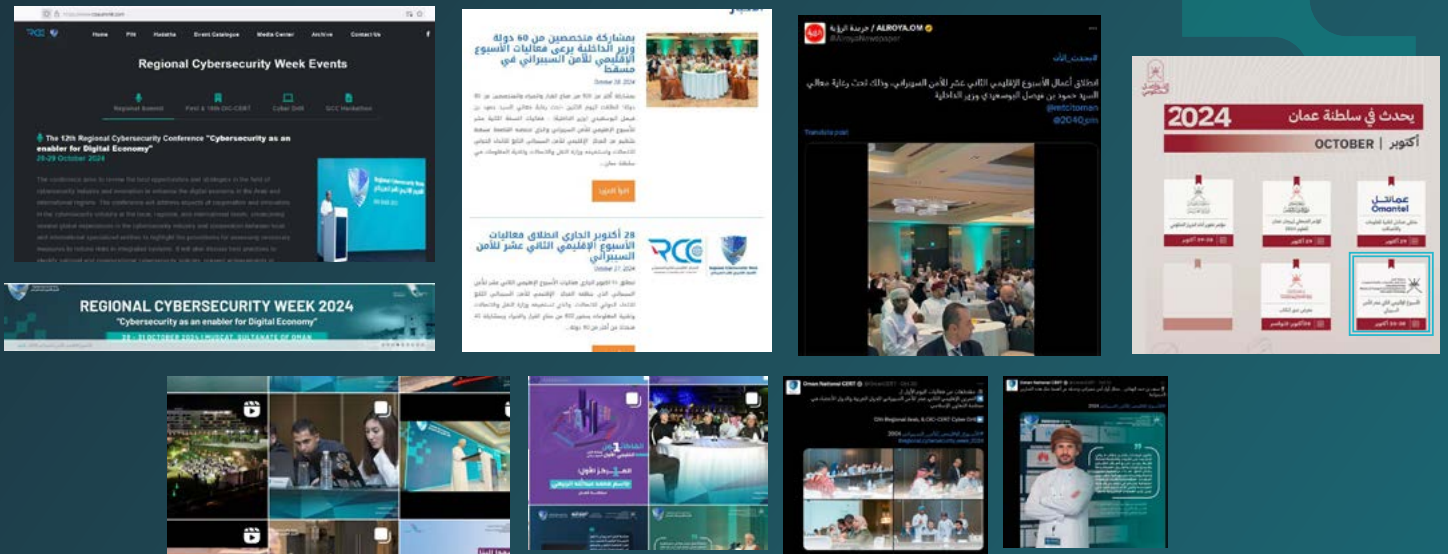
RCC

Home Pitt Hadatha Event Catalogue Media Center Archive Contact Us

Regional Cybersecurity Week Events

Regional Summit Field & 16th OIC-CERT Cyber Drill GCC Hackathon

The 12th Regional Cybersecurity Conference "Cybersecurity as an enabler for Digital Economy"

28-29 October 2024

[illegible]

REGIONAL CYBERSECURITY WEEK 2024

"Cybersecurity as an enabler for Digital Economy"

28 - 31 OCTOBER 2024 | MUSCAT, SULTANATE OF OMAN

بمشاركة متخصصين من 60 دولة وزير الداخلية يرعى فعاليات الأسبوع الإقليمي للأمن السيبراني في مسقط

October 28, 2024

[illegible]

اقرأ المزيد

28 أكتوبر الجاري انطلاق فعاليات الأسبوع الإقليمي الثاني عشر للأمن السيبراني

October 27, 2024

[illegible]

RCC

Regional Cybersecurity Week

ALROYA.OM / جريدة الرؤية

@AlroyaNewspaper

انطلاق أعمال الأسبوع الإقليمي الثاني عشر للأمن السيبراني، وذلك تحت رعاية معالي السيد حمود بن فيصل البوسعيدي وزير الداخلية

@ertcitoman

@2040.om

Translate post

يحدث في سلطنة عمان

2024

أكتوبر | OCTOBER

عمانتل

Omantel

28 أكتوبر

28 أكتوبر

28 أكتوبر

28 أكتوبر

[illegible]

Oman National CERT

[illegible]

Oman National CERT

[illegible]